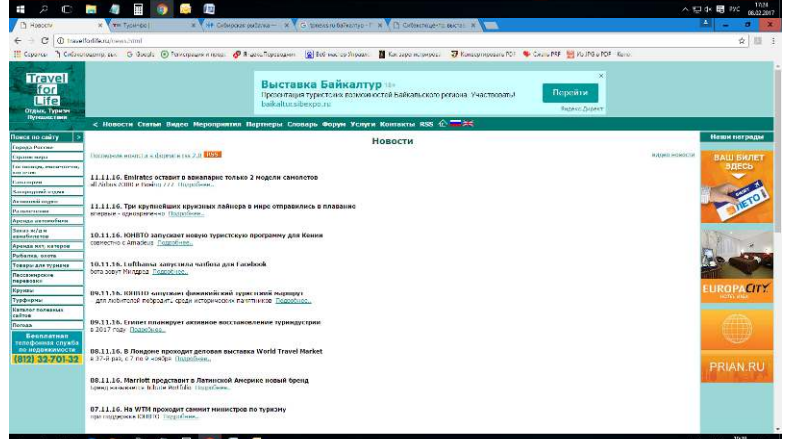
Новости | Турнефть | Сибирская рыбалка | Яндекс Байкалтур | Сибирская выставка

travelforlife.ru/news.html

Travel for Life
Отдых. Туризм. Путешествия

Выставка Байкалтур
Презентация туристских возможностей Байкальского региона. Участвовать!
baikaltur.sibexpo.ru
Перейти
Яндекс.Директ

< Новости Статьи Видео Мероприятия Партнеры Словарь Форум Услуги Контакты RSS

Поиск по сайту
Города России
Страны мира
Гостиницы
Санатории
Бизнес-туризм
Активный отдых
Развлечения
Аренда автомобиля
Заказ жд/авиабилетов
Аренда яхт, катеров
Рыбалка, охота
Товары для туризма
Пассажирские перевозки
Круизы
Турфирмы
Каталог полезных сайтов
Погода
Бесплатная телефонная служба по недвижимости
(812) 33-701-32

Новости

Последние новости в формате rss 2.0 RSS

11.11.16. Emirates оставит в ангаре только 2 модели самолетов
Airbus A380 и Boeing 777 Подробнее...

11.11.16. Три крупнейших круизных лайнера в мире отправились в плавание
впервые - одновременно Подробнее...

10.11.16. ЮНВТО запускает новую туристскую программу для Кении
совместно с Amadeus Подробнее...

10.11.16. Lufthansa запустила чатбота для Facebook
бота зовут Миллдроп Подробнее...

09.11.16. ЮНВТО запускает финикийский туристский маршрут
для любителей побродить среди исторических памятников Подробнее...

09.11.16. Египет планирует активное восстановление турындустрии
в 2017 году Подробнее...

08.11.16. В Лондоне проходит деловая выставка World Travel Market
в 37-й раз, с 7 по 9 ноября Подробнее...

08.11.16. Marriott представит в Латинской Америке новый бренд
бренд называется Tribute Portfolio Подробнее...

07.11.16. На WTM проходит саммит министров по туризму
при поддержке ЮНВТО Подробнее...

Наши награды
ВАШ БИЛЕТ ЗДЕСЬ
ЛЕТО
EUROPA CITY
PRIAN.RU